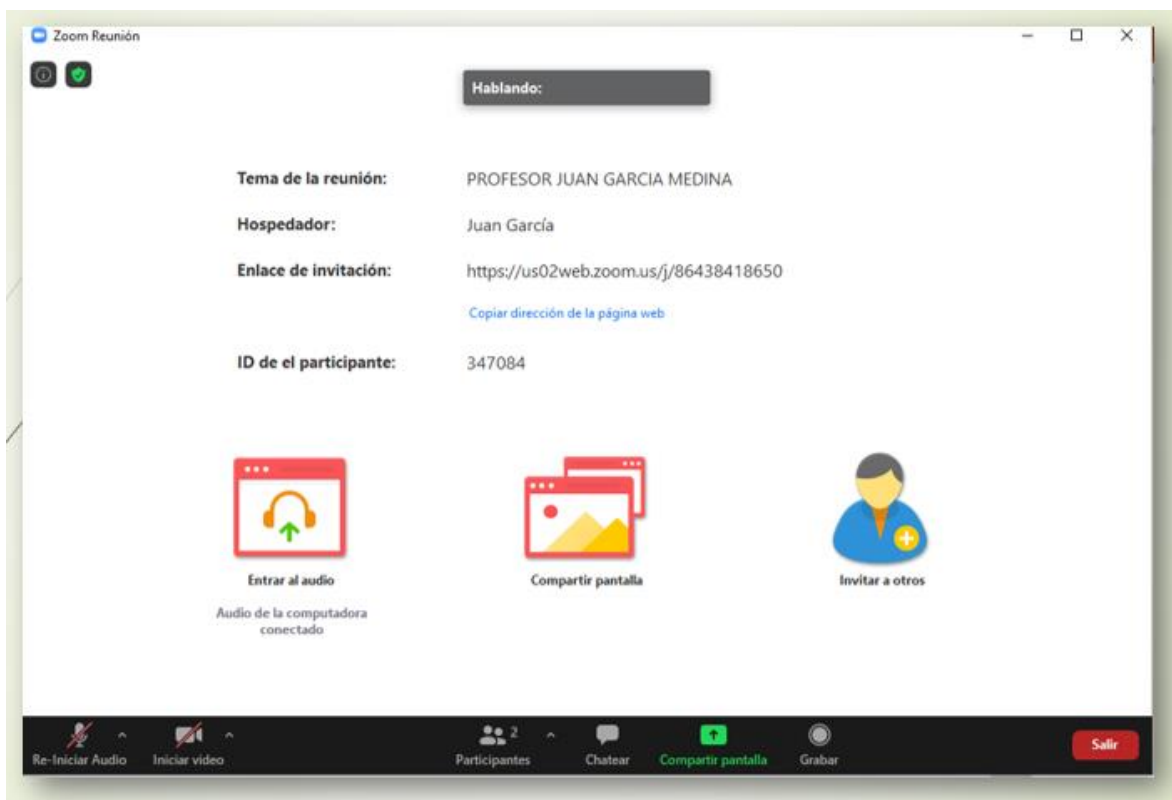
Zoom Reunión

Hablando:

Tema de la reunión: PROFESOR JUAN GARCIA MEDINA

Hospedador: Juan García

Enlace de invitación: https://us02web.zoom.us/j/86438418650

Copiar dirección de la página web

ID de el participante: 347084

Entrar al audio

Audio de la computadora conectado

Compartir pantalla

Invitar a otros

Re-Iniciar Audio
Iniciar video
Participantes 2
Chatear
Compartir pantalla
Grabar
Salir